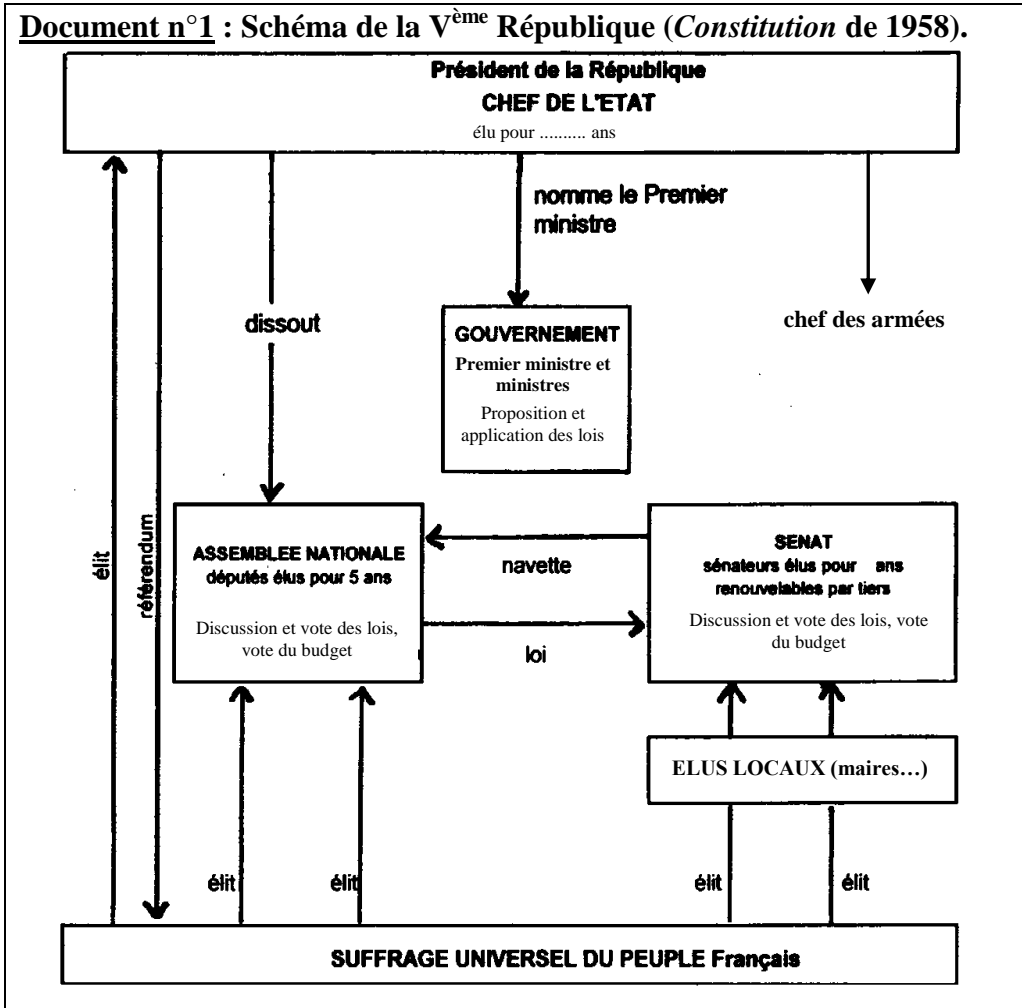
**Document n°1 : Schéma de la V$^{ème}$ République (*Constitution* de 1958).**

Président de la République
CHEF DE L'ETAT
élu pour .......... ans

nomme le Premier ministre

dissout

GOUVERNEMENT
Premier ministre et ministres
Proposition et application des lois

chef des armées

élit

référendum

ASSEMBLEE NATIONALE
députés élus pour 5 ans
Discussion et vote des lois, vote du budget

navette

loi

SENAT
sénateurs élus pour ans renouvelables par tiers
Discussion et vote des lois, vote du budget

ELUS LOCAUX (maires…)

élit

élit

élit

élit

SUFFRAGE UNIVERSEL DU PEUPLE Français